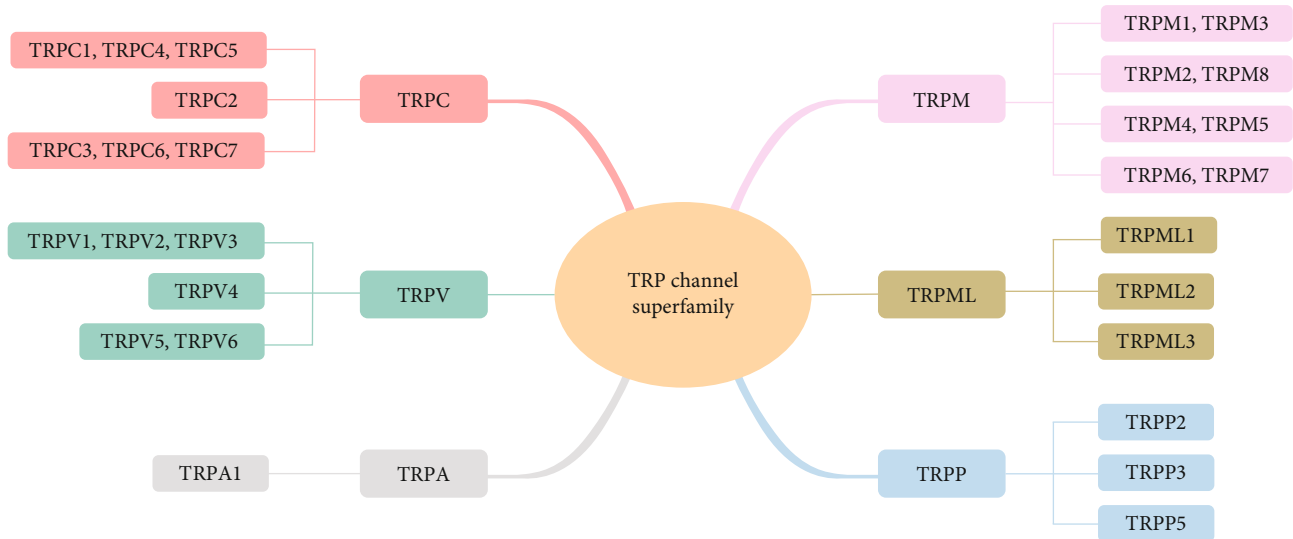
TRP channel superfamily

TRPC
TRPC1, TRPC4, TRPC5
TRPC2
TRPC3, TRPC6, TRPC7

TRPV
TRPV1, TRPV2, TRPV3
TRPV4
TRPV5, TRPV6

TRPA
TRPA1

TRPM
TRPM1, TRPM3
TRPM2, TRPM8
TRPM4, TRPM5
TRPM6, TRPM7

TRPML
TRPML1
TRPML2
TRPML3

TRPP
TRPP2
TRPP3
TRPP5